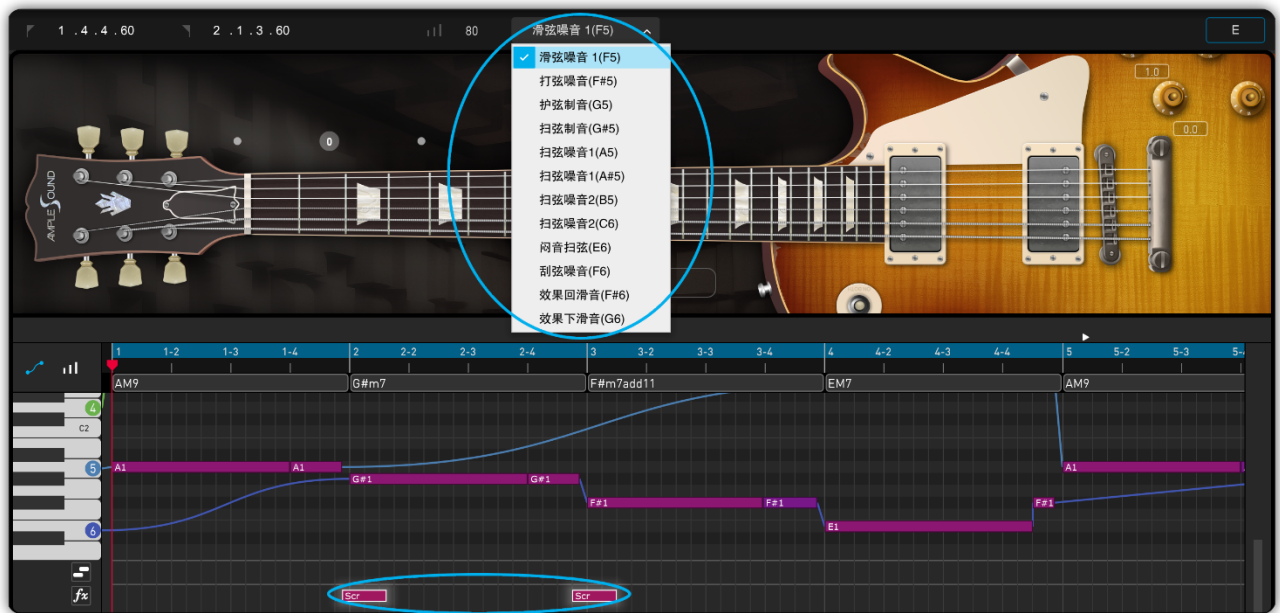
1 . 4 . 4 . 60
2 . 1 . 3 . 60
80
滑弦噪音 1(F5)
E

滑弦噪音 1(F5)
打弦噪音(F#5)
护弦制音(G5)
扫弦制音(G#5)
扫弦噪音1(A5)
扫弦噪音1(A#5)
扫弦噪音2(B5)
扫弦噪音2(C6)
闷音扫弦(E6)
刮弦噪音(F6)
效果回滑音(F#6)
效果下滑音(G6)

AMPLE SOUND
0
1.0
0.0

1 1-2 1-3 1-4 2 2-2 2-3 2-4 3 3-2 3-3 3-4 4 4-2 4-3 4-4 5 5-2 5-3 5-4

AM9
G#m7
F#m7add11
EM7
AM9

4
C2
5
6

A1
A1
G#1
G#1
F#1
F#1
E1
F#1
A1

Scr
Scr